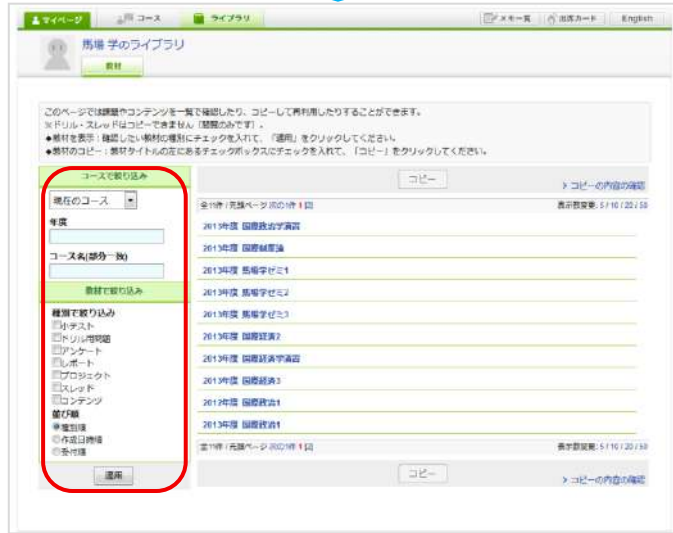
マイページ　コース　ライブラリ　メモ一覧　出席カード　English

馬場 学のライブラリ
教材

このページでは課題やコンテンツを一覧で確認したり、コピーして再利用したりすることができます。
※ドリル・スレッドはコピーできません「閲覧のみです」。
◆教材を表示：確認したい教材の種別にチェックを入れて、「適用」をクリックしてください。
◆教材のコピー：教材タイトルの左にあるチェックボックスにチェックを入れて、「コピー」をクリックしてください。

コースで絞り込み
現在のコース
年度
コース名(部分一致)
教材で絞り込み
種別で絞り込み
小テスト
ドリル/問題
アンケート
レポート
プロジェクト
スレッド
コンテンツ
並び順
種別順
作成日時順
名付順
適用

コピー
> コピーの内容の確認
全10件 / 先頭ページ 次の10件 1 [2]　表示数変更: 5 / 10 / 20 / 50
2013年度 国際経済学演習
2013年度 国際制度論
2013年度 馬場学ゼミ1
2013年度 馬場学ゼミ2
2013年度 馬場学ゼミ3
2013年度 国際経済2
2013年度 国際経済学演習
2013年度 国際経済3
2013年度 国際経済1
2013年度 国際経済1
全10件 / 先頭ページ 次の10件 1 [2]　表示数変更: 5 / 10 / 20 / 50
コピー
> コピーの内容の確認